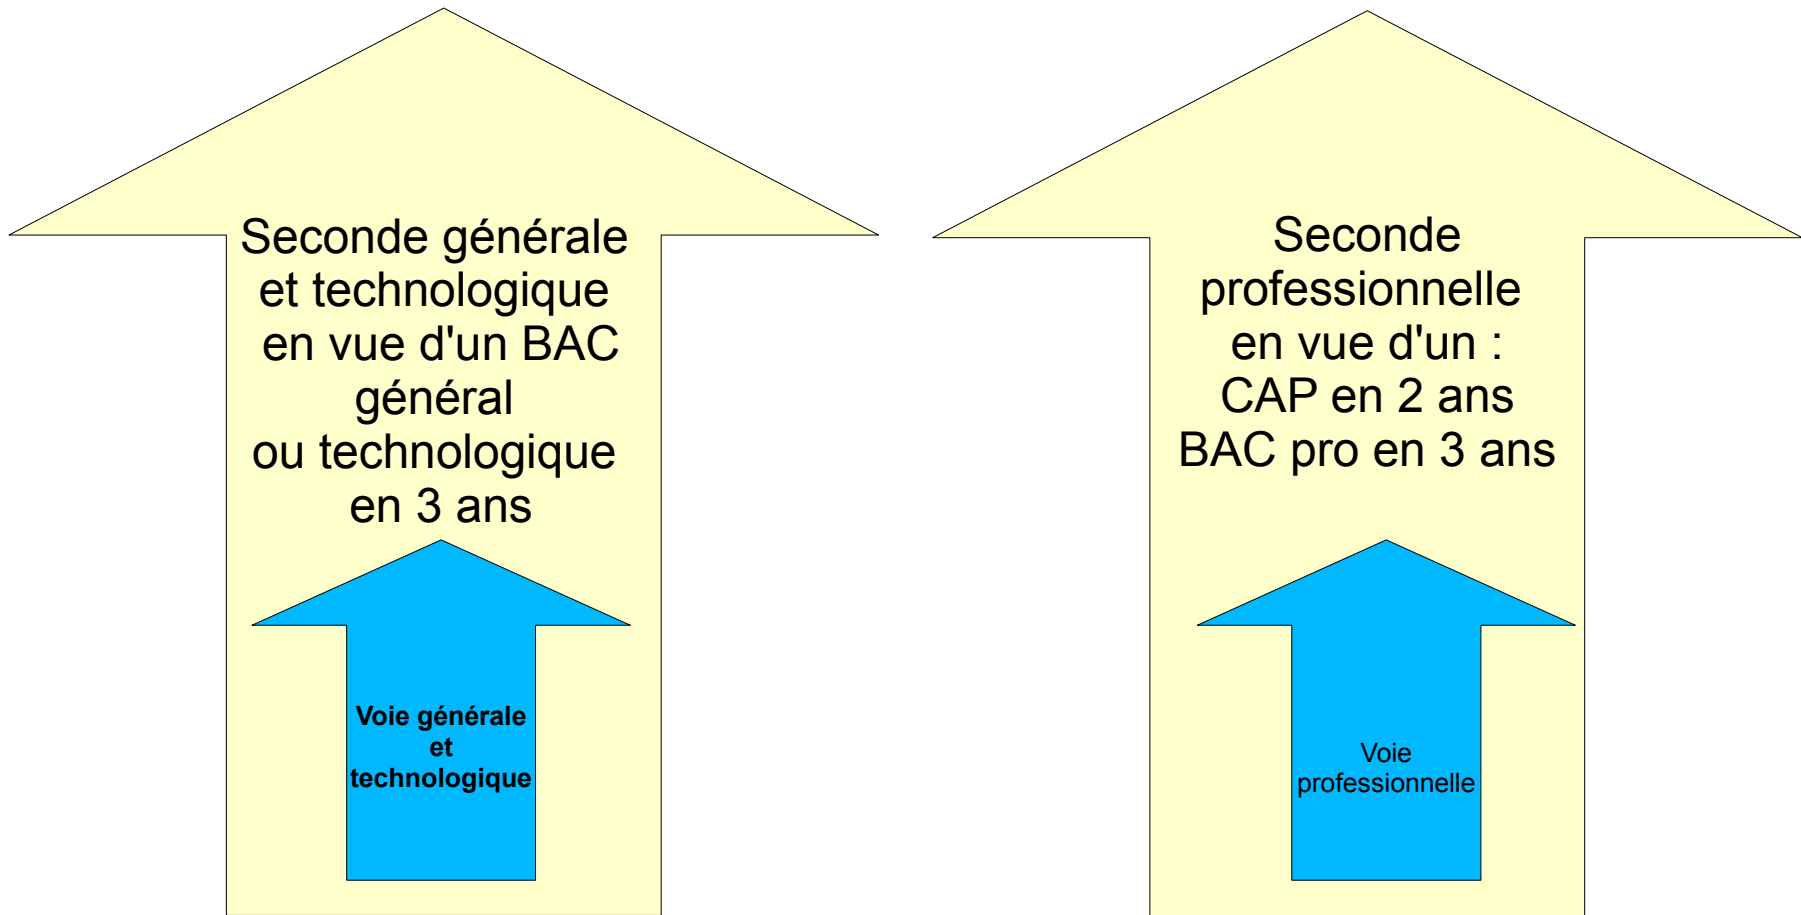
Seconde générale et technologique en vue d'un BAC général ou technologique en 3 ans

Voie générale et technologique

Seconde professionnelle en vue d'un : CAP en 2 ans BAC pro en 3 ans

Voie professionnelle